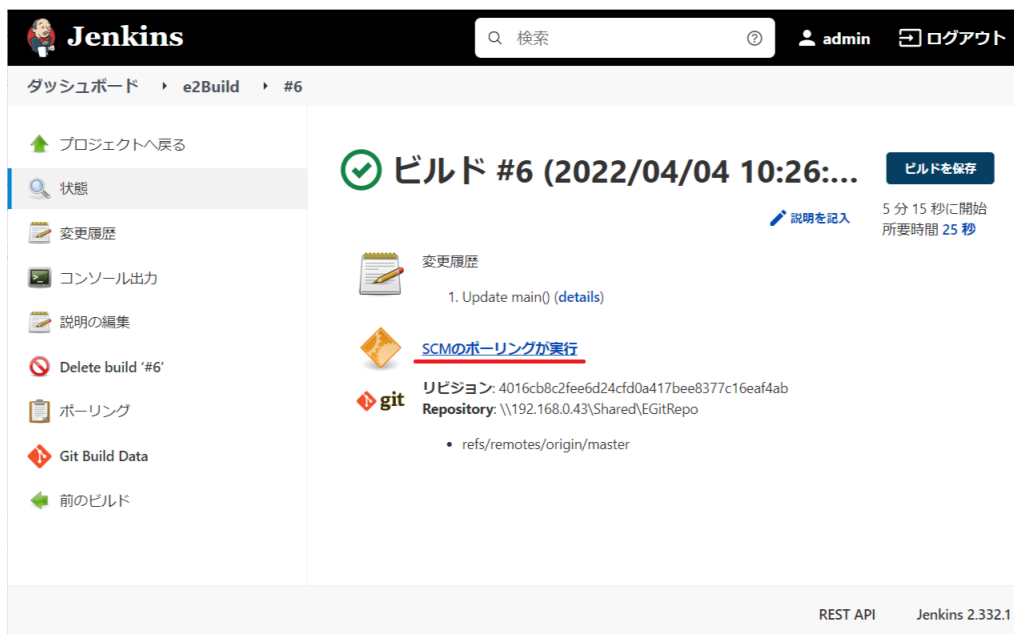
Jenkins

検索

admin

ログアウト

ダッシュボード ▸ e2Build ▸ #6

プロジェクトへ戻る

状態

変更履歴

コンソール出力

説明の編集

Delete build '#6'

ポーリング

Git Build Data

前のビルド

ビルド #6 (2022/04/04 10:26:...

ビルドを保存

説明を記入

5 分 15 秒に開始
所要時間 25 秒

変更履歴

1. Update main() (details)

SCMのポーリングが実行

git

リビジョン: 4016cb8c2fee6d24cfd0a417bee8377c16eaf4ab
Repository: \\192.168.0.43\Shared\EGitRepo

• refs/remotes/origin/master

REST API

Jenkins 2.332.1